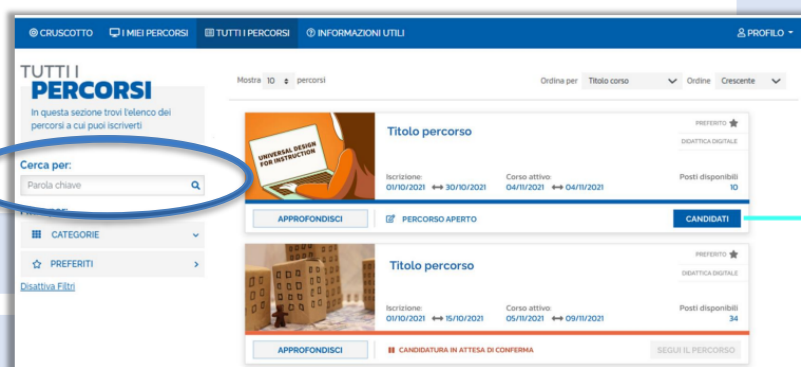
CRUSCOTTO I MIEI PERCORSI TUTTI I PERCORSI INFORMAZIONI UTILI PROFILO

TUTTI I PERCORSI

In questa sezione trovi l'elenco dei percorsi a cui puoi iscriverti

Cerca per:

Parola chiave

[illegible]

CATEGORIE

PREFERITI

Disattiva Filtri

Mostra 10 percorsi

Ordina per Titolo corso Ordine Crescente

UNIVERSAL DESIGN FOR INSTRUCTION

Titolo percorso

PREFERITO

DIDATTICA DIGITALE

Iscrizione: 01/10/2021 ↔ 30/10/2021

Corso attivo 04/11/2021 ↔ 04/11/2021

Posti disponibili 10

APPROFONDISCI

PERCORSO APERTO

CANDIDATI

Titolo percorso

PREFERITO

DIDATTICA DIGITALE

Iscrizione: 01/10/2021 ↔ 15/10/2021

Corso attivo 05/11/2021 ↔ 09/11/2021

Posti disponibili 34

APPROFONDISCI

CANDIDATURA IN ATTESA DI CONFERMA

SEGUI IL PERCORSO